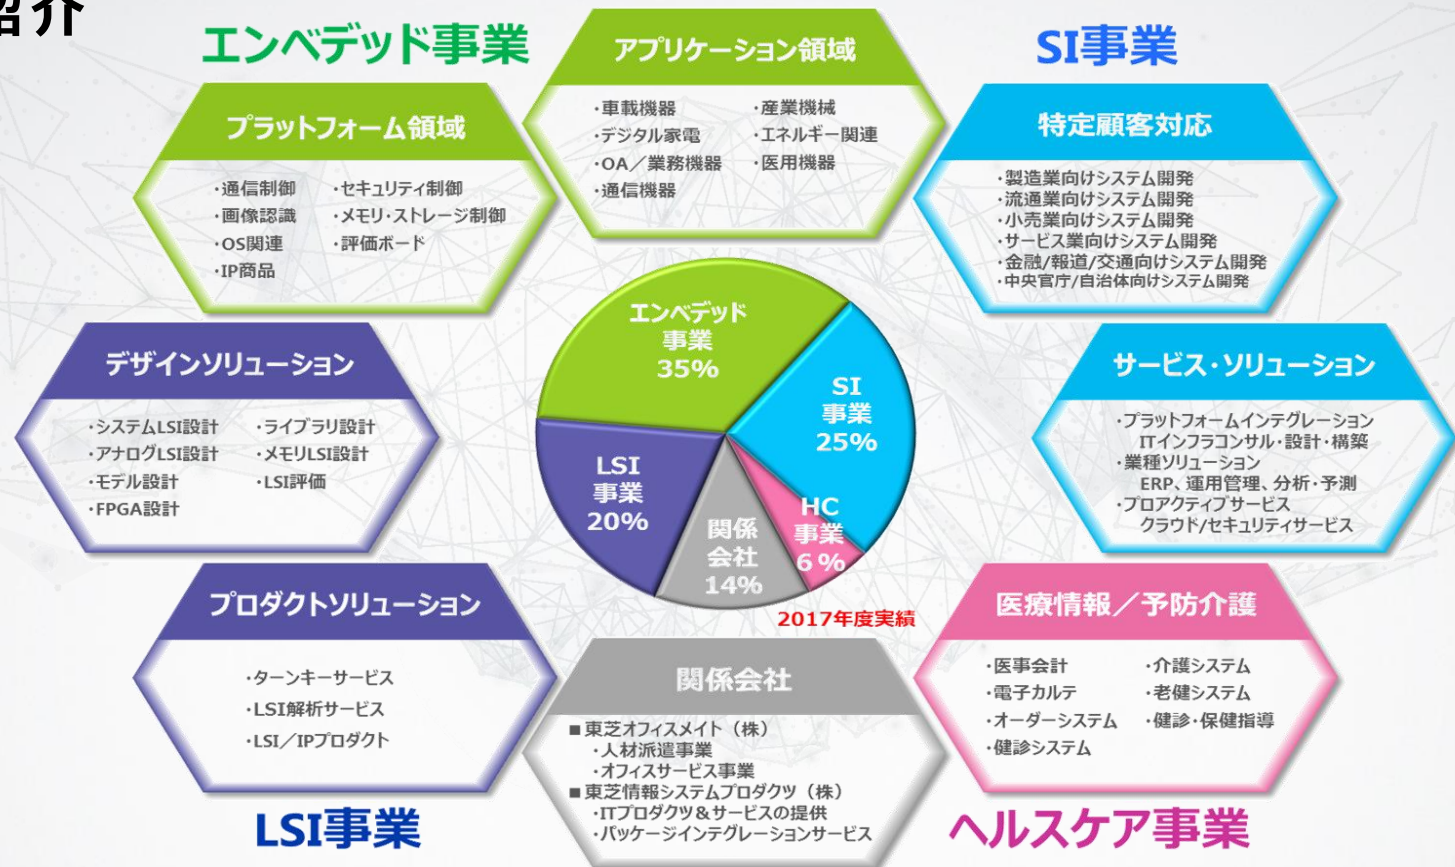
紹介

エンベデッド事業

アプリケーション領域
・車載機器
・デジタル家電
・OA／業務機器
・通信機器
・産業機械
・エネルギー関連
・医用機器

SI事業

プラットフォーム領域
・通信制御
・画像認識
・OS関連
・IP商品
・セキュリティ制御
・メモリ・ストレージ制御
・評価ボード

特定顧客対応
・製造業向けシステム開発
・流通業向けシステム開発
・小売業向けシステム開発
・サービス業向けシステム開発
・金融/報道/交通向けシステム開発
・中央官庁/自治体向けシステム開発

エンベデッド事業 35%
SI事業 25%
LSI事業 20%
関係会社 14%
HC事業 6%
2017年度実績

デザインソリューション
・システムLSI設計
・アナログLSI設計
・モデル設計
・FPGA設計
・ライブラリ設計
・メモリLSI設計
・LSI評価

サービス・ソリューション
・プラットフォームインテグレーション
ITインフラコンサル・設計・構築
・業種ソリューション
ERP、運用管理、分析・予測
・プロアクティブサービス
クラウド/セキュリティサービス

プロダクトソリューション
・ターンキーサービス
・LSI解析サービス
・LSI／IPプロダクト

関係会社
■東芝オフィスメイト（株）
・人材派遣事業
・オフィスサービス事業
■東芝情報システムプロダクツ（株）
・ITプロダクツ＆サービスの提供
・パッケージインテグレーションサービス

医療情報／予防介護
・医事会計
・電子カルテ
・オーダーシステム
・健診システム
・介護システム
・老健システム
・健診・保健指導

LSI事業

ヘルスケア事業